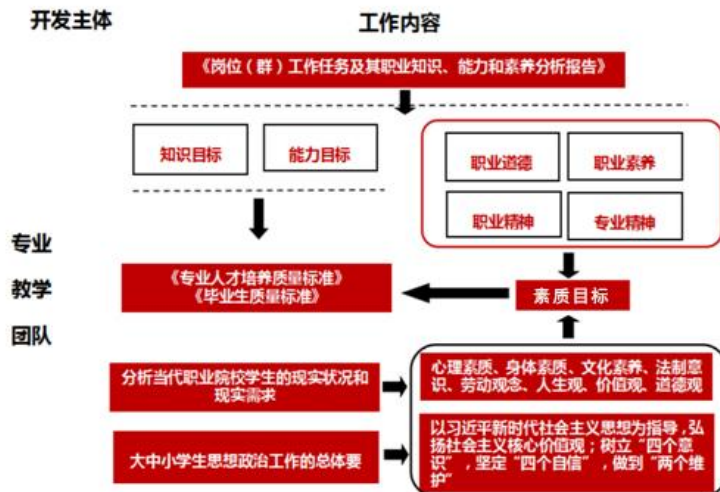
开发主体

工作内容

《岗位（群）工作任务及其职业知识、能力和素养分析报告》

知识目标

能力目标

职业道德

职业素养

职业精神

专业精神

专业

教学

团队

《专业人才培养质量标准》
《毕业生质量标准》

素质目标

分析当代职业院校学生的现实状况和现实需求

心理素质、身体素质、文化素养、法制意识、劳动观念、人生观、价值观、道德观

大中小学生思想政治工作的总体要

以习近平新时代社会主义思想为指导，弘扬社会主义核心价值观；树立“四个意识”，坚定“四个自信”，做到“两个维护”